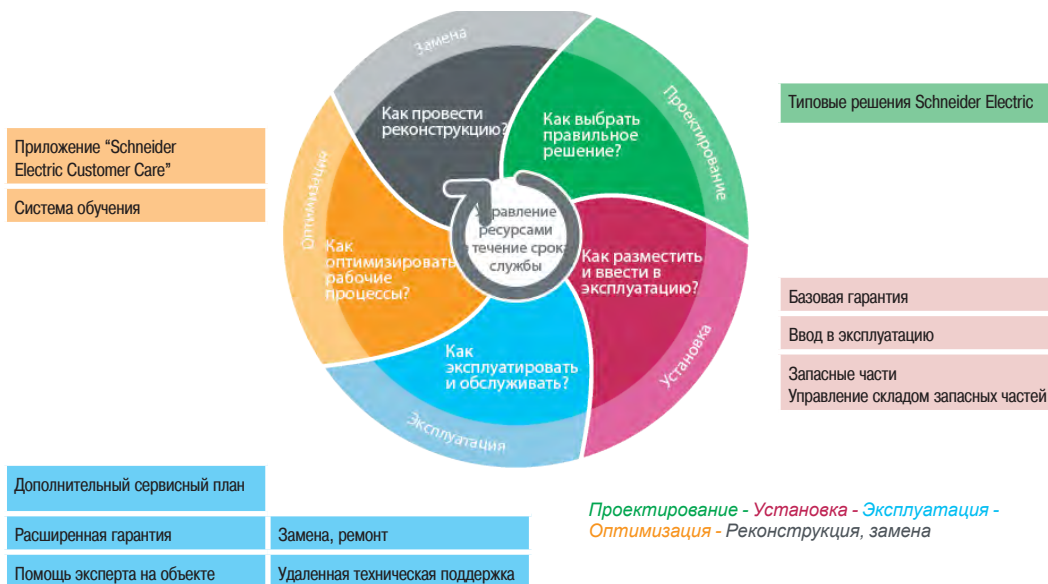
Приложение "Schneider Electric Customer Care"

Система обучения

Замена

Как провести реконструкцию?

Проектирование

Как выбрать правильное решение?

Типовые решения Schneider Electric

Оптимизация

Как оптимизировать рабочие процессы?

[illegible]правление ресурсами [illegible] течение срока службы

Как разместить и ввести в эксплуатацию?

Базовая гарантия

Ввод в эксплуатацию

Запасные части
Управление складом запасных частей

Установка

Как эксплуатировать и обслуживать?

Эксплуатация

Дополнительный сервисный план

| Расширенная гарантия | Замена, ремонт |
|---|---|
| Помощь эксперта на объекте | Удаленная техническая поддержка |

Проектирование - Установка - Эксплуатация - Оптимизация - Реконструкция, замена